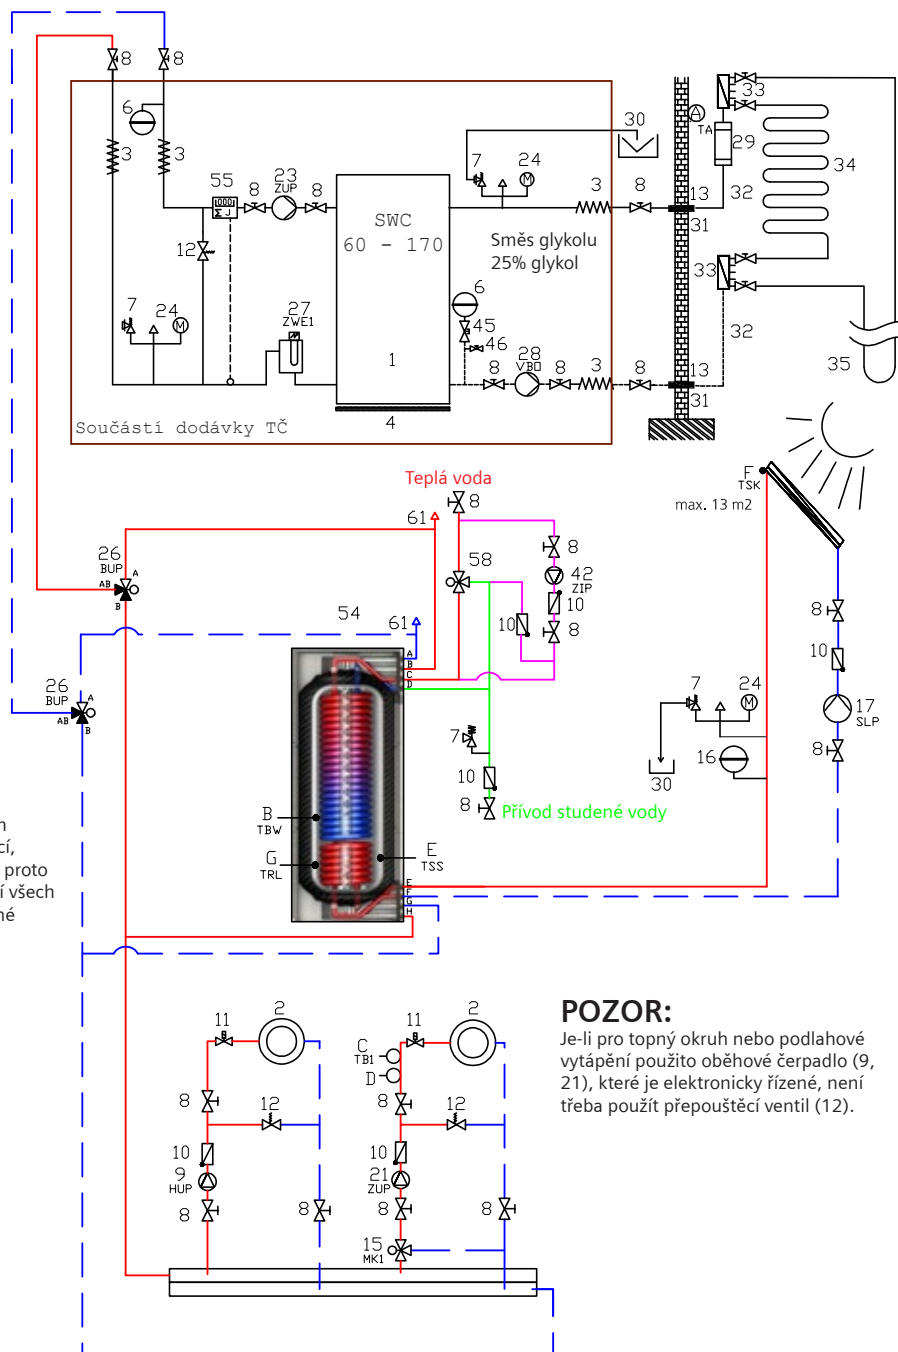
8 8
6
3 3
55 23 ZUP 8 8
SWC
60 - 170
12
7 24
27 ZWE1
1
4
Součástí dodávky TČ
30
7 24
3 8
Směs glykolu
25% glykolu
6
45
46
28 VBO 8 3 8
33
TA
29
34
13
32
31
33
32
35
13
31
Teplá voda
8
61
8
42 ZIP
10
8
58
10
26 BUP
A
AB
B
54
61
26 BUP
A
AB
B
A
B
C
D
B TBW
G TRL
E TSS
E
F
G
H
7
10
8
Přívod studené vody
F TSK
max. 13 m2
8
10
17 SLP
8
7 24
16
30
n
cí,
proto
í všech
né
11 2
8
12
10
9 HUP
8
8
C TB1
D
11 2
8
12
10
21 ZUP
8
8
15 MK1
POZOR:
Je-li pro topný okruh nebo podlahové vytápění použito oběhové čerpadlo (9, 21), které je elektronicky řízené, není třeba použít přepouštěcí ventil (12).